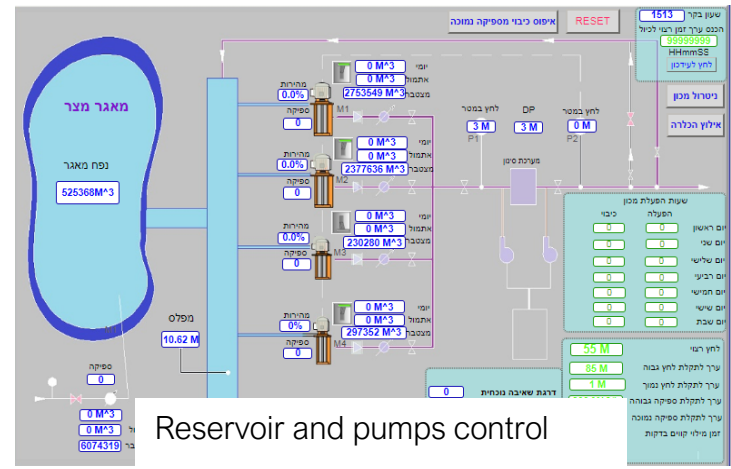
איפוס כיבוי מספיקה נמוכה
RESET
שעון בקר 1513
הכנס ערך זמן רצוי לכיול
99999999
HHmmSS
לחץ לעדכון
ניטרול מכון
אילוץ הכלרה
מאגר מצר
נפח מאגר
525368M^3
מהירות
0.0%
ספיקה
0
יומי 0 M^3
אתמול 0 M^3
מצטבר 2753549 M^3
M1
לחץ במוצא
3 M
P1
DP
3 M
לחץ במוצא
0 M
P2
מערכת סינון
מהירות
0.0%
ספיקה
0
יומי 0 M^3
אתמול 0 M^3
מצטבר 2377636 M^3
M2
מהירות
0.0%
ספיקה
0
יומי 0 M^3
אתמול 0 M^3
מצטבר 230280 M^3
M3
מפלס
10.62 M
מהירות
0%
ספיקה
0
יומי 0 M^3
אתמול 0 M^3
מצטבר 297352 M^3
M4
שעות הפעלת מכון
הפעלה
כיבוי
יום ראשון 0 0
יום שני 0 0
יום שלישי 0 0
יום רביעי 0 0
יום חמישי 0 0
יום שישי 0 0
יום שבת 0 0
לחץ רצוי 55 M
ערך לתקלת לחץ גבוה 85 M
ערך לתקלת לחץ נמוך 1 M
ערך לתקלת ספיקה גבוהה
ערך לתקלת ספיקה נמוכה
זמן מילוי קווים בדקות
דרגת שאיבה נוכחית
0
ספיקה
0
0 M^3
0 M^3
6074319
Reservoir and pumps control